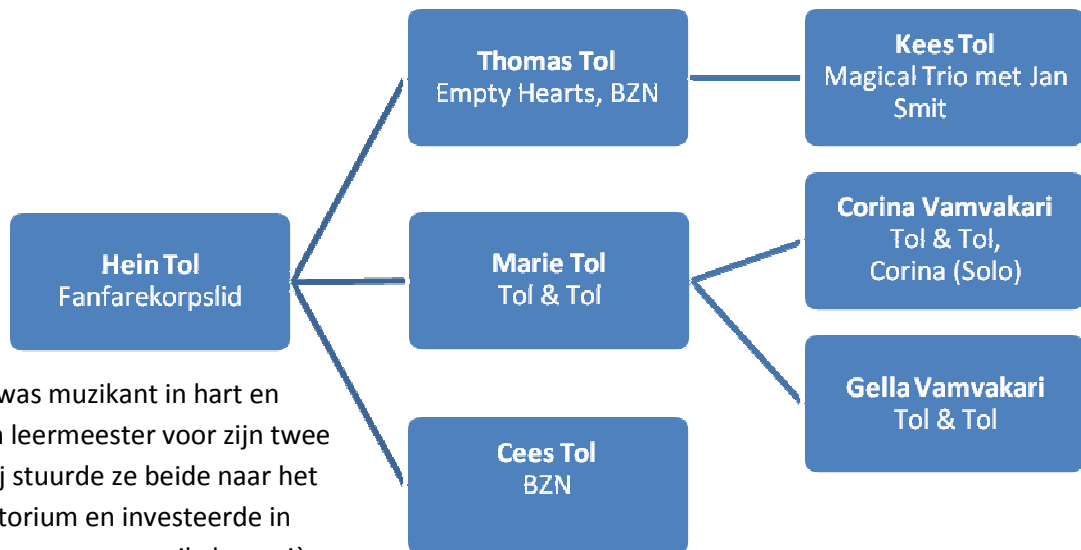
Hein Tol
Fanfarekorpslid

Thomas Tol
Empty Hearts, BZN

Marie Tol
Tol & Tol

Cees Tol
BZN

Kees Tol
Magical Trio met Jan Smit

Corina Vamvakari
Tol & Tol,
Corina (Solo)

Gella Vamvakari
Tol & Tol

was muzikant in hart en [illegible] leermeester voor zijn twee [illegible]j stuurde ze beide naar het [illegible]torium en investeerde in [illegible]